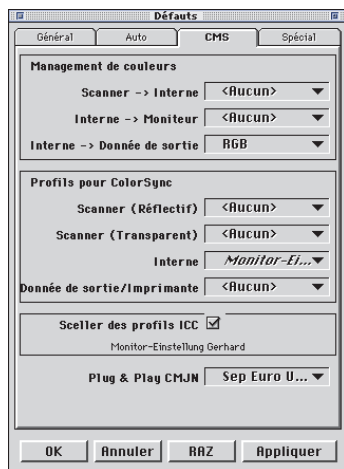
Défauts

Général | Auto | CMS | Spécial

Management de couleurs

Scanner -> Interne | <Aucun>

Interne -> Moniteur | <Aucun>

Interne -> Donnée de sortie | RGB

Profils pour ColorSync

Scanner (Réflectif) | <Aucun>

Scanner (Transparent) | <Aucun>

Interne | Monitor-Ei...

Donnée de sortie/Imprimante | <Aucun>

Sceller des profils ICC ☑

Monitor-Einstellung Gerhard

Plug & Play CMJN | Sep Euro U...

OK | Annuler | RAZ | Appliquer